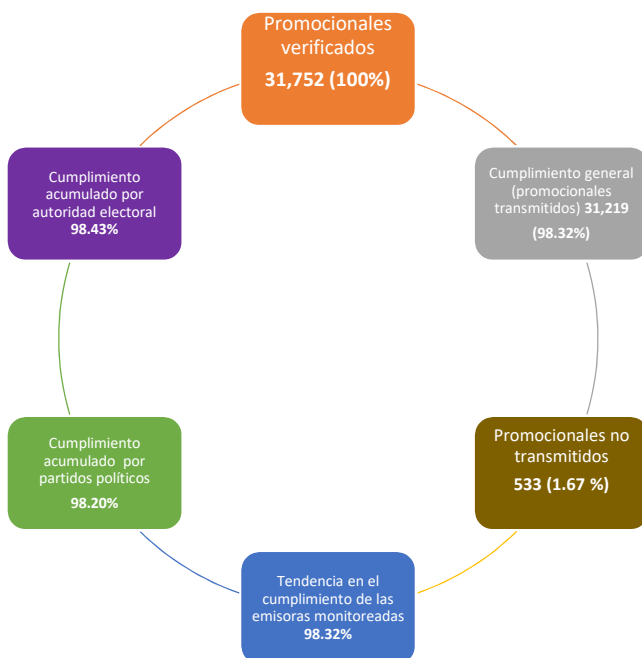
Promocionales verificados
31,752 (100%)

Cumplimiento general (promocionales transmitidos) 31,219
(98.32%)

Promocionales no transmitidos
533 (1.67 %)

Tendencia en el cumplimiento de las emisoras monitoreadas
98.32%

Cumplimiento acumulado por partidos políticos
98.20%

Cumplimiento acumulado por autoridad electoral
98.43%